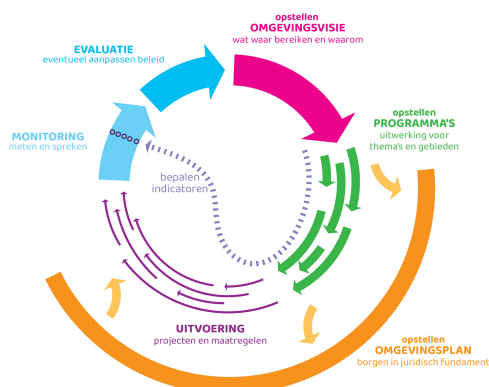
opstellen
OMGEVINGSVISIE
wat waar bereiken en waarom

EVALUATIE
eventueel aanpassen beleid

opstellen
PROGRAMMA'S
uitwerking voor thema's en gebieden

MONITORING
meten en spreken

bepalen
indicatoren

UITVOERING
projecten en maatregelen

opstellen
OMGEVINGSPLAN
borgen in juridisch fundament